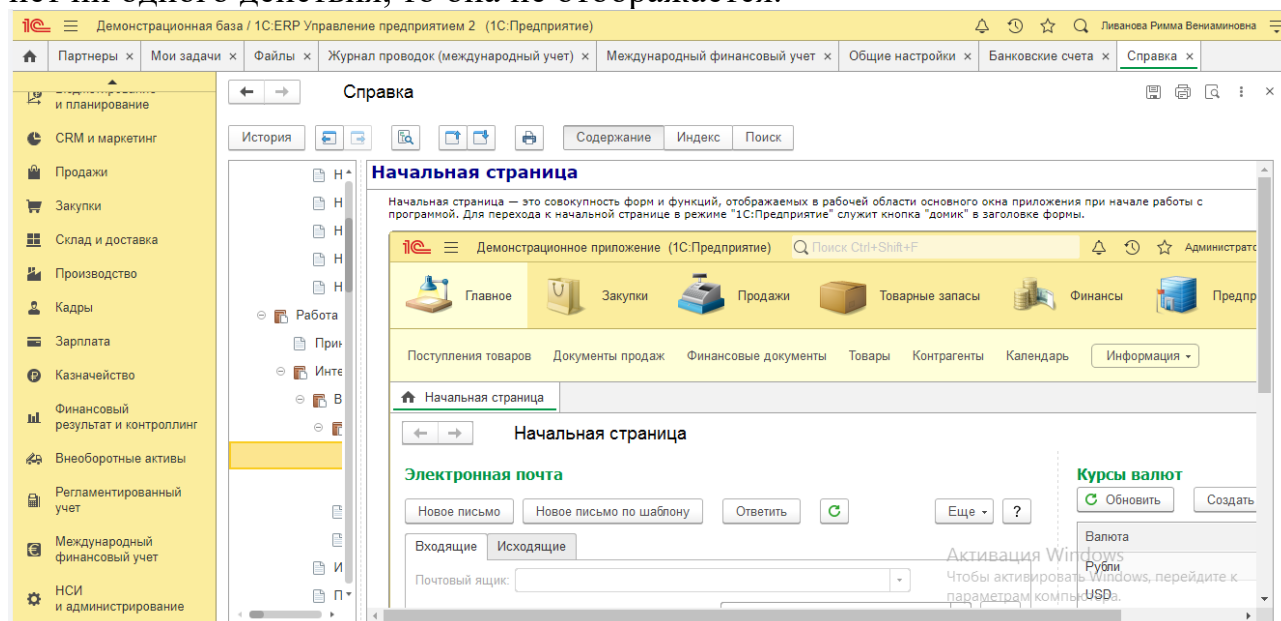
Демонстрационная база / 1С:ERP Управление предприятием 2 (1С:Предприятие)

Ливанова Римма Вениаминовна

Партнеры × | Мои задачи × | Файлы × | Журнал проводок (международный учет) × | Международный финансовый учет × | Общие настройки × | Банковские счета × | Справка ×

и планирование

CRM и маркетинг

Продажи

Закупки

Склад и доставка

Производство

Кадры

Зарплата

Казначейство

Финансовый результат и контроллинг

Внеоборотные активы

Регламентированный учет

Международный финансовый учет

НСИ и администрирование

Справка

История

Содержание | Индекс | Поиск

Н
Н
Н
Н
Н
Работа
При
Инте
В
И
П

Начальная страница

Начальная страница — это совокупность форм и функций, отображаемых в рабочей области основного окна приложения при начале работы с программой. Для перехода к начальной странице в режиме "1С:Предприятие" служит кнопка "домик" в заголовке формы.

Демонстрационное приложение (1С:Предприятие)

Поиск Ctrl+Shift+F

Администрато

Главное | Закупки | Продажи | Товарные запасы | Финансы | Предпр

Поступления товаров | Документы продаж | Финансовые документы | Товары | Контрагенты | Календарь | Информация

Начальная страница

Начальная страница

Электронная почта

Новое письмо | Новое письмо по шаблону | Ответить | Еще | ?

Входящие | Исходящие

Почтовый ящик:

Курсы валют

Обновить | Создать

Валюта

Рубли

USD

Активация Windows
Чтобы активировать Windows, перейдите к параметрам компьютера.